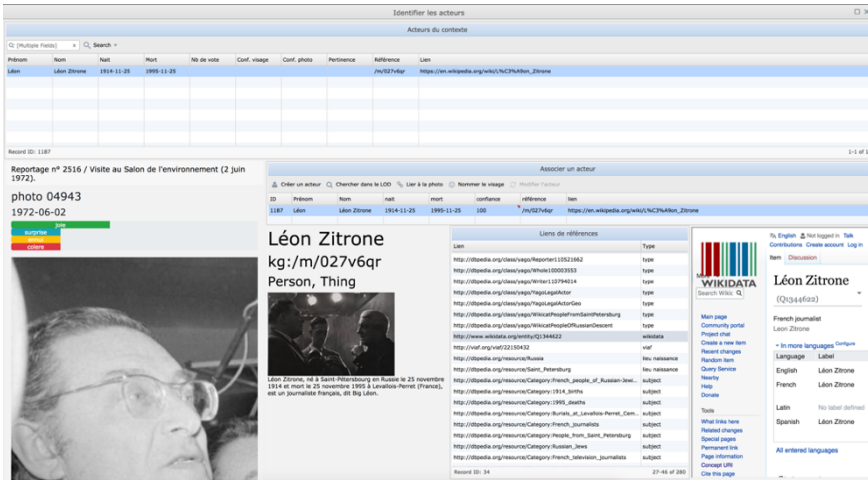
Identifier les acteurs

Acteurs du contexte

Q [Multiple fields]   Q Search

| Prénom | Nom | Nait | Mort | Nb de vote | Conf. visage | Conf. photo | Pertinence | Référence | Lien |
|---|---|---|---|---|---|---|---|---|---|
| Léon | Léon Zitrone | 1914-11-25 | 1995-11-25 | | | | | /m/027v6qr | https://en.wikipedia.org/wiki/L%C3%A9on_Zitrone |

Record ID: 1187

1-1 of 1

Reportage n° 2516 / Visite au Salon de l'environnement (2 juin 1972).

photo 04943

1972-06-02

joie
surprise
mépris
colere

Associer un acteur

Créer un acteur   Chercher dans le LOD   Lier à la photo   Nommer le visage   Modifier l'acteur

| ID | Prénom | Nom | nait | mort | confiance | référence | Lien |
|---|---|---|---|---|---|---|---|
| 1187 | Léon | Léon Zitrone | 1914-11-25 | 1995-11-25 | 100 | /m/027v6qr | https://en.wikipedia.org/wiki/L%C3%A9on_Zitrone |

Léon Zitrone

kg:/m/027v6qr

Person, Thing

Léon Zitrone, né à Saint-Pétersbourg en Russie le 25 novembre 1914 et mort le 25 novembre 1995 à Levallois-Perret (France), est un journaliste français, dit Big Léon.

Liens de références

| Lien | Type |
|---|---|
| http://dbpedia.org/class/yago/Reporter110521662 | type |
| http://dbpedia.org/class/yago/Whole100003553 | type |
| http://dbpedia.org/class/yago/Writer110794014 | type |
| http://dbpedia.org/class/yago/YagoLegalActor | type |
| http://dbpedia.org/class/yago/YagoLegalActorGeo | type |
| http://dbpedia.org/class/yago/WikicatPeopleFromSaintPetersburg | type |
| http://dbpedia.org/class/yago/WikicatPeopleOfRussianDescent | type |
| http://www.wikidata.org/entity/Q1344622 | wikidata |
| http://viaf.org/viaf/22150432 | viaf |
| http://dbpedia.org/resource/Russia | lieu naissance |
| http://dbpedia.org/resource/Saint_Petersburg | lieu naissance |
| http://dbpedia.org/resource/Category:French_people_of_Russian-Jewi... | subject |
| http://dbpedia.org/resource/Category:1914_births | subject |
| http://dbpedia.org/resource/Category:1995_deaths | subject |
| http://dbpedia.org/resource/Category:Burials_at_Levallois-Perret_Cem... | subject |
| http://dbpedia.org/resource/Category:French_journalists | subject |
| http://dbpedia.org/resource/Category:People_from_Saint_Petersburg | subject |
| http://dbpedia.org/resource/Category:Russian_Jews | subject |
| http://dbpedia.org/resource/Category:French_television_journalists | subject |

Record ID: 34

27-46 of 280

English   Not logged in   Talk   Contributions   Create account   Log in

Item   Discussion

WIKIDATA

Search Wiki

Main page
Community portal
Project chat
Create a new Item
Recent changes
Random Item
Query Service
Nearby
Help
Donate

Tools
What links here
Related changes
Special pages
Permanent link
Page information
Concept URI
Cite this page

Léon Zitrone
(Q1344622)

French journalist
Léon Zitrone

In more languages   Configure

| Language | Label |
|---|---|
| English | Léon Zitrone |
| French | Léon Zitrone |
| Latin | No label defined |
| Spanish | Léon Zitrone |

All entered languages